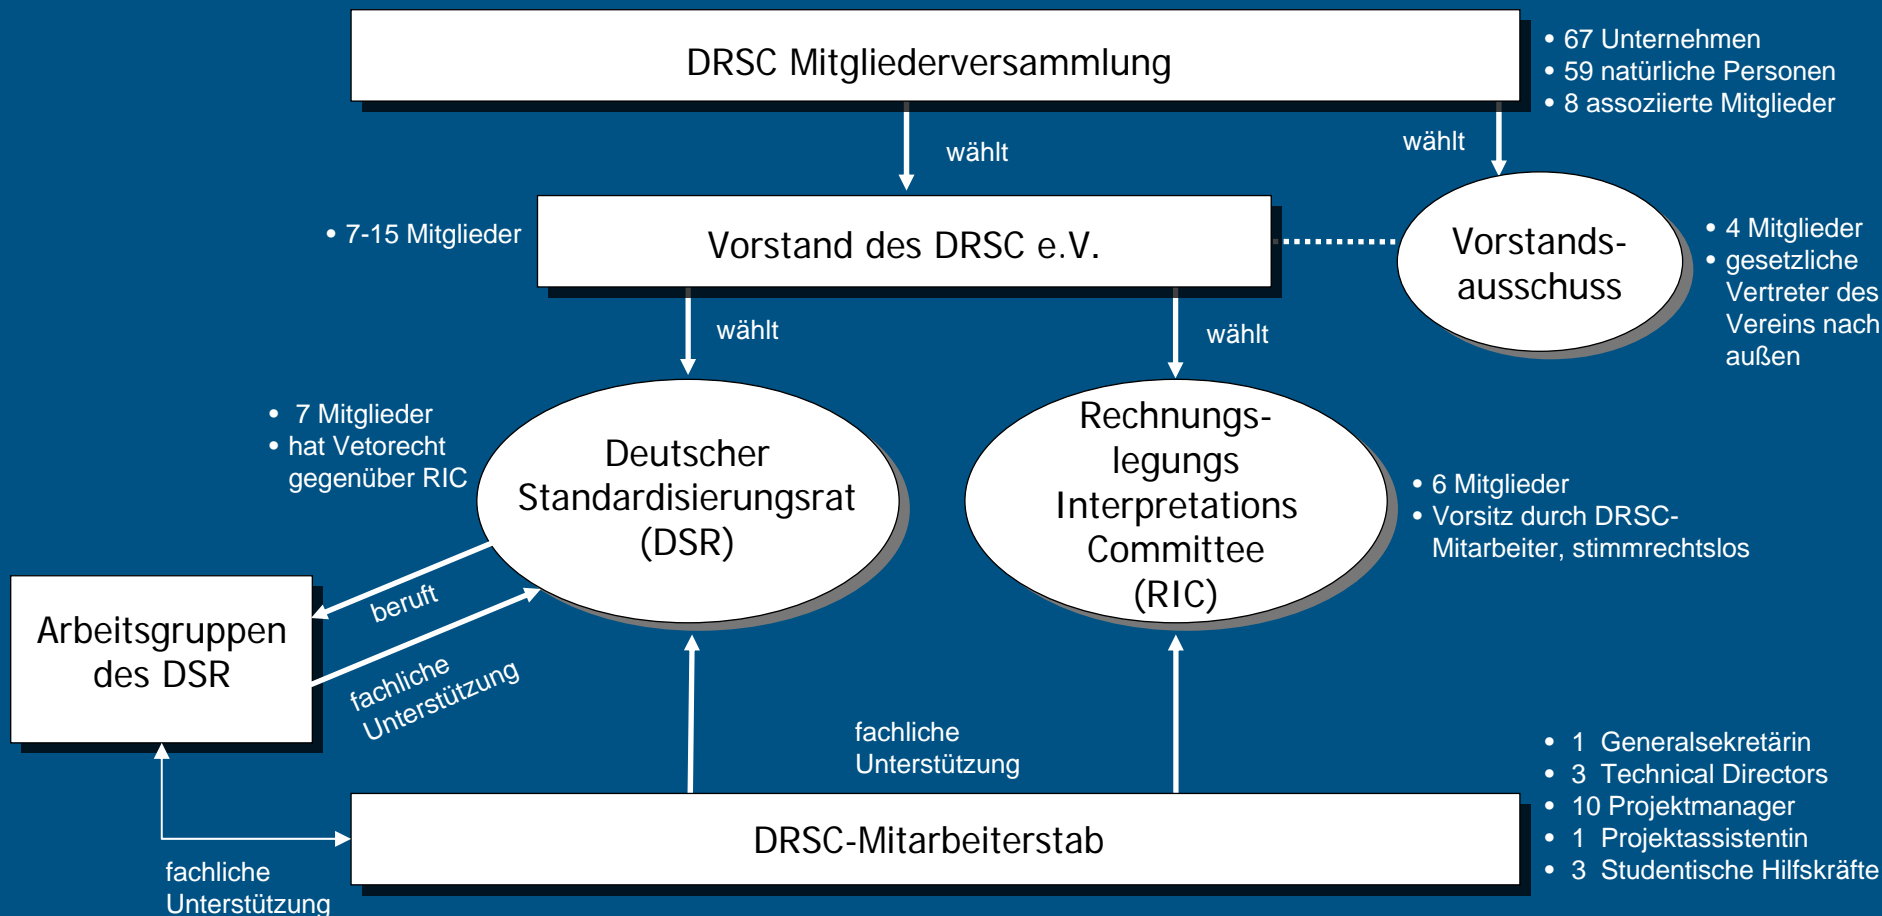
DRSC Mitgliederversammlung

• 67 Unternehmen
• 59 natürliche Personen
• 8 assoziierte Mitglieder

wählt

wählt

• 7-15 Mitglieder

Vorstand des DRSC e.V.

Vorstands-ausschuss

• 4 Mitglieder
• gesetzliche Vertreter des Vereins nach außen

wählt

wählt

• 7 Mitglieder
• hat Vetorecht gegenüber RIC

Deutscher Standardisierungsrat (DSR)

Rechnungs-legungs Interpretations Committee (RIC)

• 6 Mitglieder
• Vorsitz durch DRSC-Mitarbeiter, stimmrechtslos

Arbeitsgruppen des DSR

beruft

fachliche Unterstützung

fachliche Unterstützung

• 1 Generalsekretärin
• 3 Technical Directors
• 10 Projektmanager
• 1 Projektassistentin
• 3 Studentische Hilfskräfte

DRSC-Mitarbeiterstab

fachliche Unterstützung